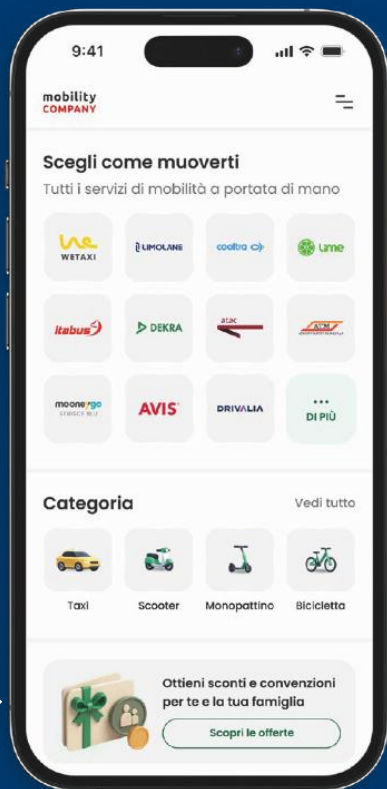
9:41

mobility
COMPANY

Scegli come muoverti

Tutti i servizi di mobilità a portata di mano

WETAXI

LIMOLANE

cooltra

Lime

itabus

DEKRA

atac

ATM

moonego

AVIS

DRIVALIA

...
DI PIÙ

Categoria

Vedi tutto

Taxi

Scooter

Monopattino

Bicicletta

Ottieni sconti e convenzioni per te e la tua famiglia

Scopri le offerte